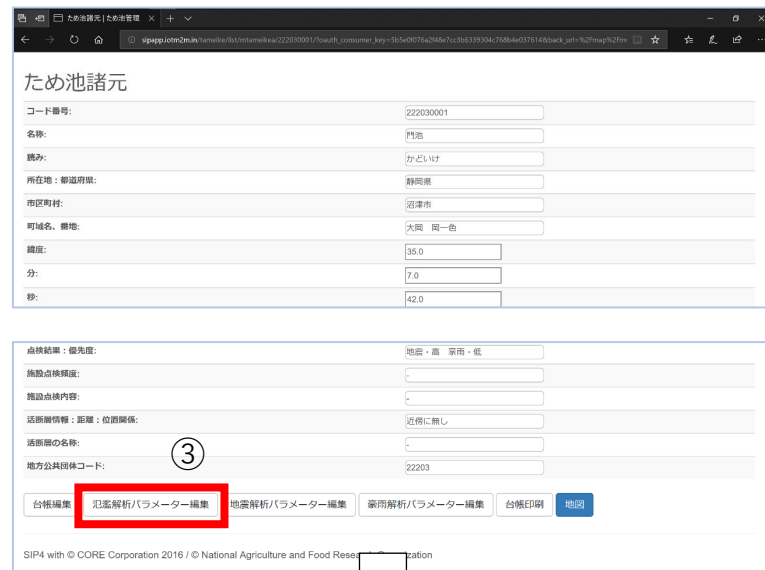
ため池諸元 | ため池管理

sipapp.iotm2m.in/tameike/list/mtameikea/222030001/?oauth_consumer_key=5b5e0f076a2f48e7cc3b6339304c768b4e037614&back_url=%2Fmap%2Fm

ため池諸元

| | |
|---|---|
| コード番号: | 222030001 |
| 名称: | 門池 |
| 読み: | かどいけ |
| 所在地：都道府県: | 静岡県 |
| 市区町村: | 沼津市 |
| 町域名、番地: | 大岡　岡一色 |
| 緯度: | 35.0 |
| 分: | 7.0 |
| 秒: | 42.0 |

| | |
|---|---|
| 点検結果：優先度: | 地震・高　豪雨・低 |
| 施設点検頻度: | - |
| 施設点検内容: | - |
| 活断層情報：距離：位置関係: | 近傍に無し |
| 活断層の名称: | - |
| 地方公共団体コード: | 22203 |

③

台帳編集　氾濫解析パラメーター編集　地震解析パラメーター編集　豪雨解析パラメーター編集　台帳印刷　地図

SIP4 with © CORE Corporation 2016 / © National Agriculture and Food Resea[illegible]zation